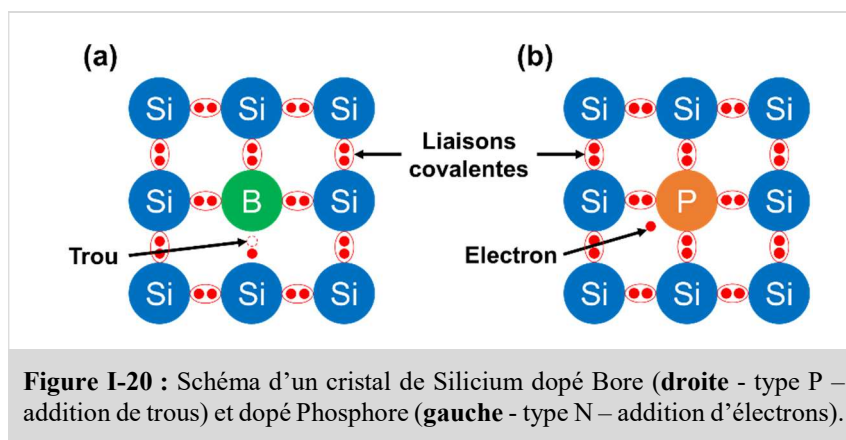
(a)

Si Si Si
Si B Si
Si Si Si

Trou

Liaisons covalentes

(b)

Si Si Si
Si P Si
Si Si Si

Electron

**Figure I-20 :** Schéma d'un cristal de Silicium dopé Bore (**droite** - type P – addition de trous) et dopé Phosphore (**gauche** - type N – addition d'électrons).